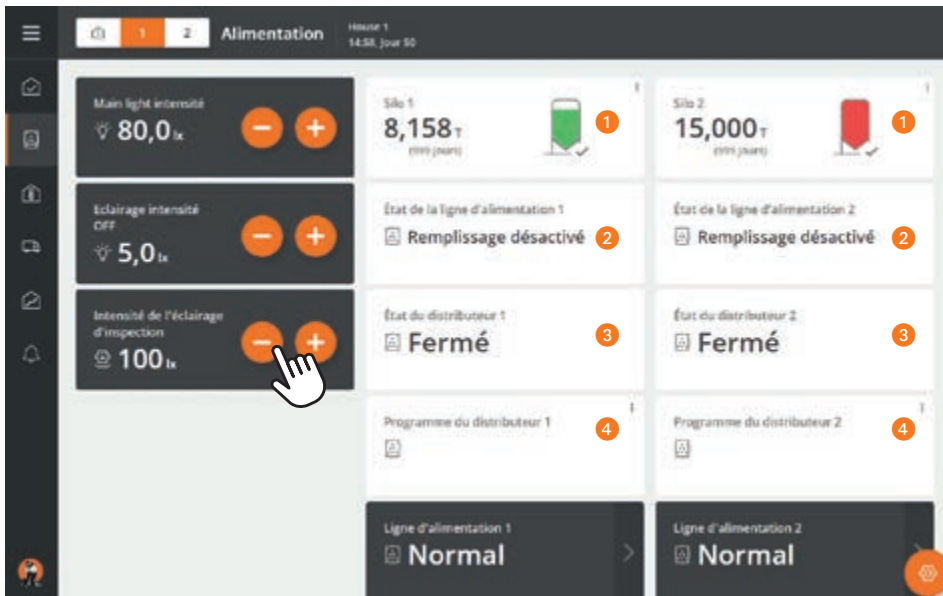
1 2 Alimentation House 1 14:58, Jour 50

Main light intensité
80,0 lx

Eclairage intensité
OFF
5,0 lx

Intensité de l'éclairage d'inspection
100 lx

Silo 1
8,158 T
(999 jours)
1

Silo 2
15,000 T
(999 jours)
1

État de la ligne d'alimentation 1
Remplissage désactivé 2

État de la ligne d'alimentation 2
Remplissage désactivé 2

État du distributeur 1
Fermé 3

État du distributeur 2
Fermé 3

Programme du distributeur 1 4

Programme du distributeur 2 4

Ligne d'alimentation 1
Normal

Ligne d'alimentation 2
Normal